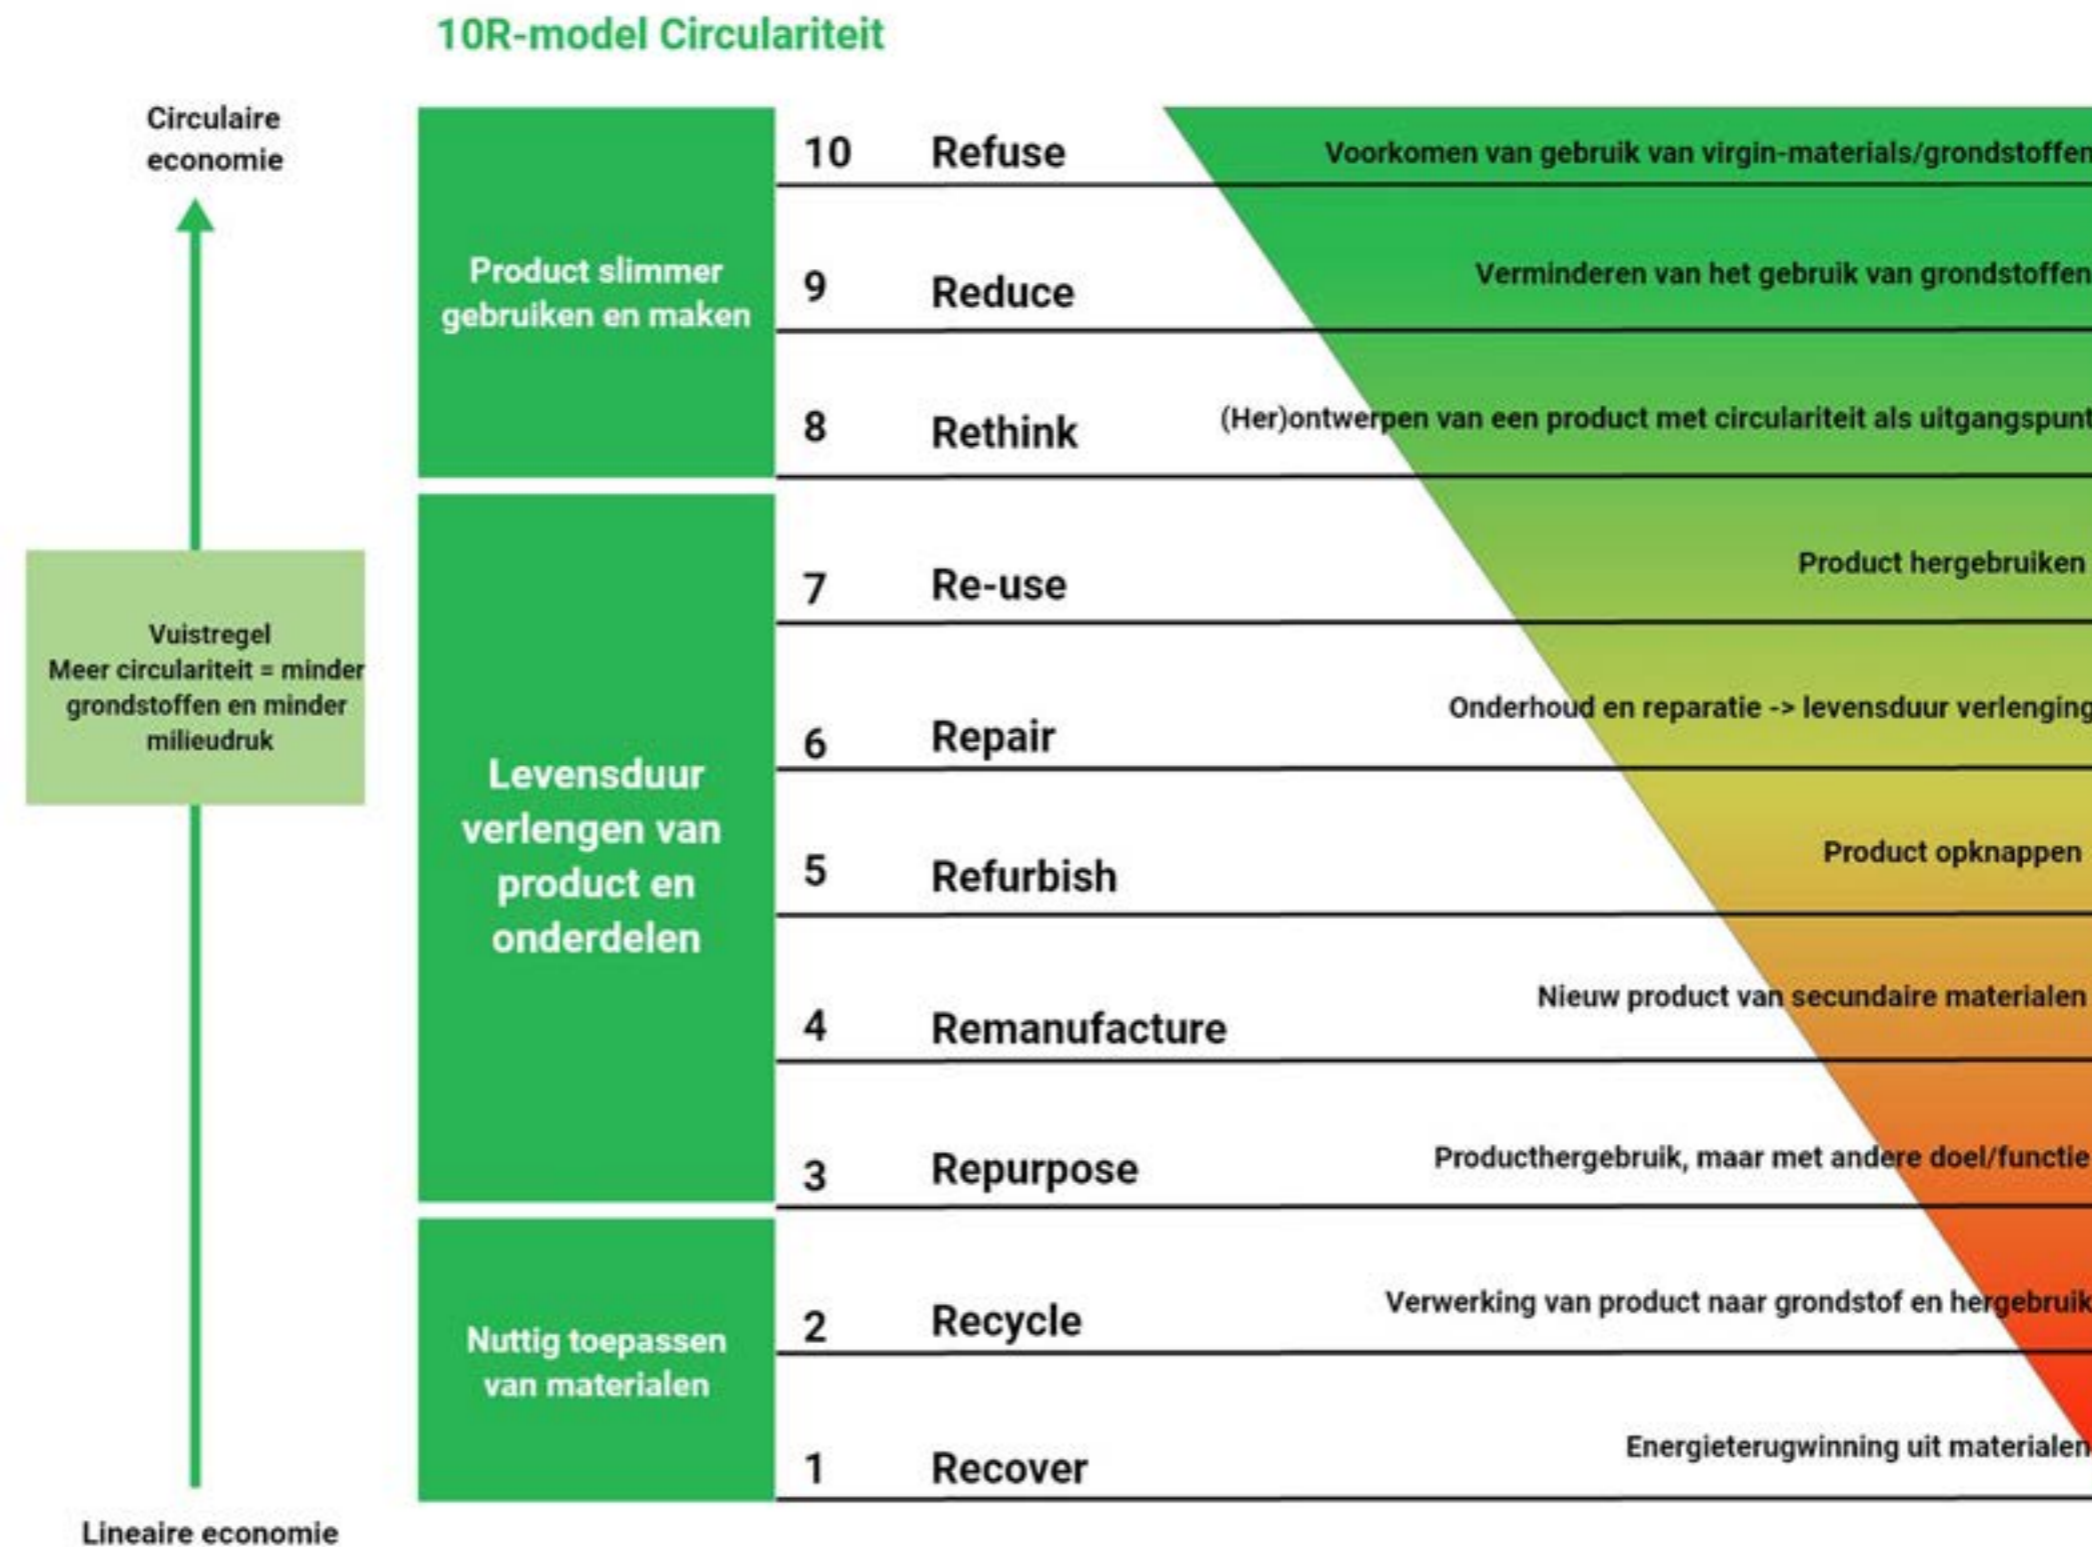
10R-model Circulariteit

Circulaire economie

Vuistregel
Meer circulariteit = minder grondstoffen en minder milieudruk

Lineaire economie

Product slimmer gebruiken en maken

10 Refuse
Voorkomen van gebruik van virgin-materials/grondstoffen

9 Reduce
Verminderen van het gebruik van grondstoffen

8 Rethink
(Her)ontwerpen van een product met circulariteit als uitgangspunt

Levensduur verlengen van product en onderdelen

7 Re-use
Product hergebruiken

6 Repair
Onderhoud en reparatie -> levensduur verlenging

5 Refurbish
Product opknappen

4 Remanufacture
Nieuw product van secundaire materialen

3 Repurpose
Producthergebruik, maar met andere doel/functie

Nuttig toepassen van materialen

2 Recycle
Verwerking van product naar grondstof en hergebruik

1 Recover
Energieterugwinning uit materialen